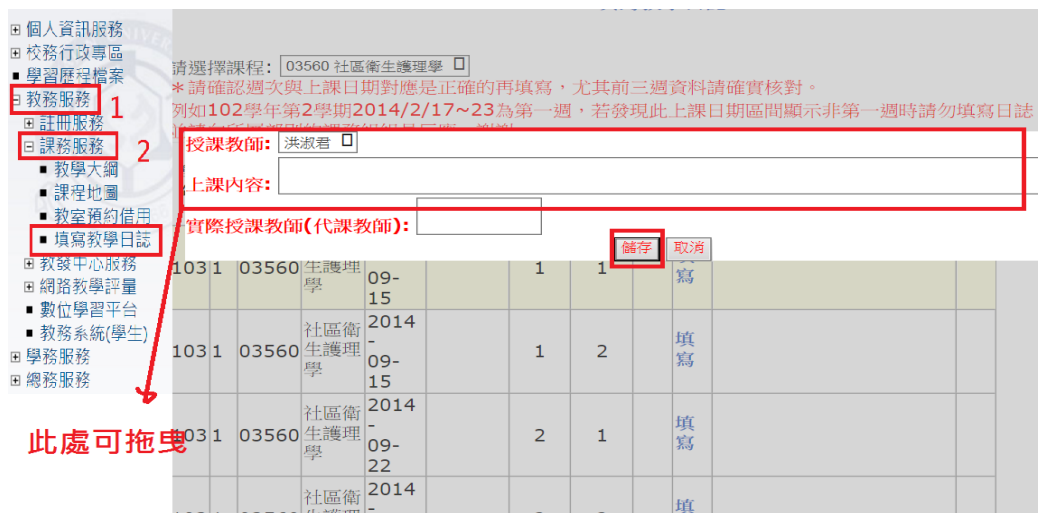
⊞ 個人資訊服務
⊞ 校務行政專區
■ 學習歷程檔案
⊟ 教務服務 1
⊞ 註冊服務
⊟ 課務服務 2
■ 教學大綱
■ 課程地圖
■ 教室預約借用
■ 填寫教學日誌
⊞ 教發中心服務
⊞ 網路教學評量
■ 數位學習平台
■ 教務系統(學生)
⊞ 學務服務
⊞ 總務服務

此處可拖曳

請選擇課程: 03560 社區衛生護理學

＊請確認週次與上課日期對應是正確的再填寫，尤其前三週資料請確實核對。
例如102學年第2學期2014/2/17～23為第一週，若發現此上課日期區間顯示非第一週時請勿填寫日誌

授課教師: 洪淑君
上課內容:
＊實際授課教師(代課教師):
儲存 取消

| 103 | 1 | 03560 | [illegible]生護理學 | 2014-09-15 | | 1 | 1 | 填寫 |
| 103 | 1 | 03560 | 社區衛生護理學 | 2014-09-15 | | 1 | 2 | 填寫 |
| 103 | 1 | 03560 | 社區衛生護理學 | 2014-09-22 | | 2 | 1 | 填寫 |
| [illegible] | | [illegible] | 社區衛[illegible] | 2014 | | | | 填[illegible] |